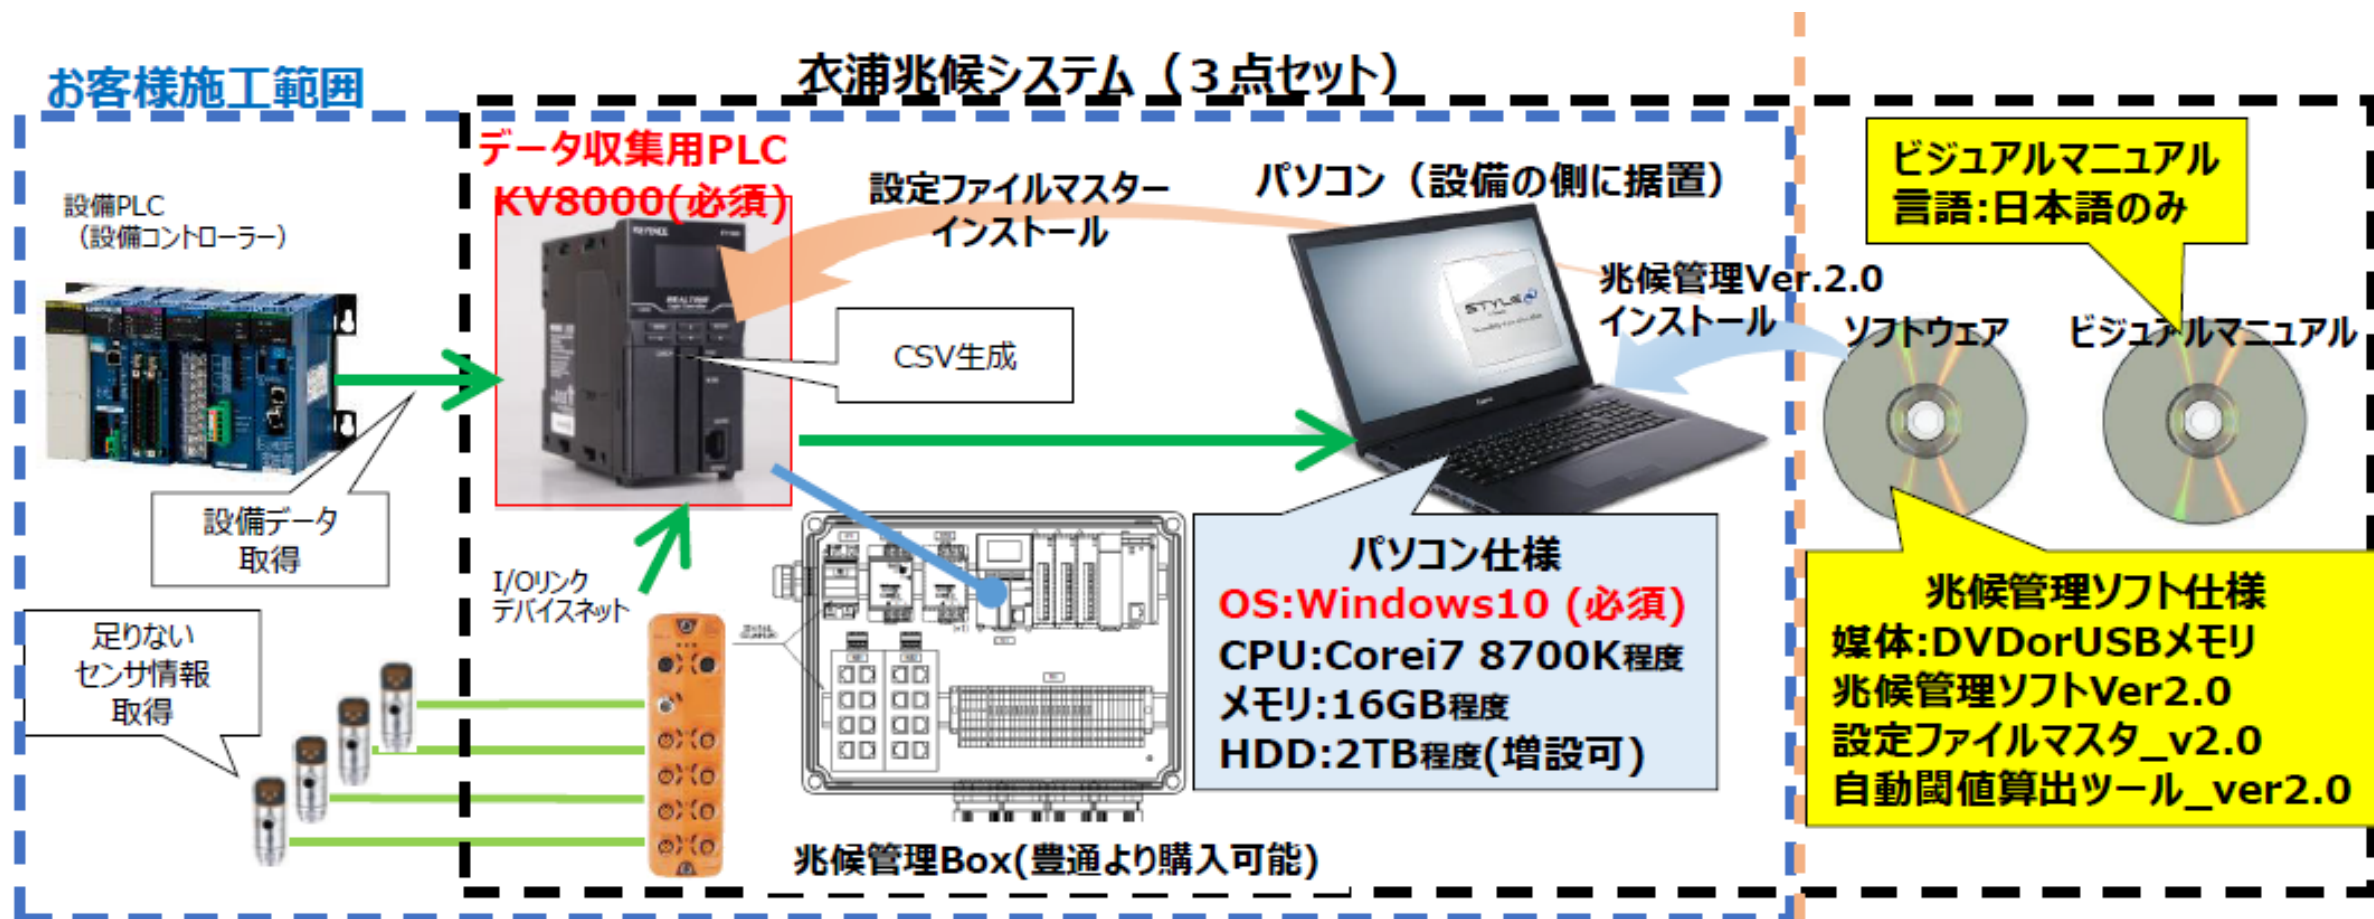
衣浦兆候システム（3点セット）

お客様施工範囲

データ収集用PLC
KV8000(必須)

設定ファイルマスター
インストール

パソコン（設備の側に据置）

ビジュアルマニュアル
言語:日本語のみ

設備PLC
（設備コントローラー）

CSV生成

兆候管理Ver.2.0
インストール

ソフトウェア

ビジュアルマニュアル

設備データ
取得

I/Oリンク
デバイスネット

パソコン仕様
OS:Windows10 (必須)
CPU:Corei7 8700K程度
メモリ:16GB程度
HDD:2TB程度(増設可)

兆候管理ソフト仕様
媒体:DVDorUSBメモリ
兆候管理ソフトVer2.0
設定ファイルマスタ_v2.0
自動閾値算出ツール_ver2.0

足りない
センサ情報
取得

兆候管理Box(豊通より購入可能)